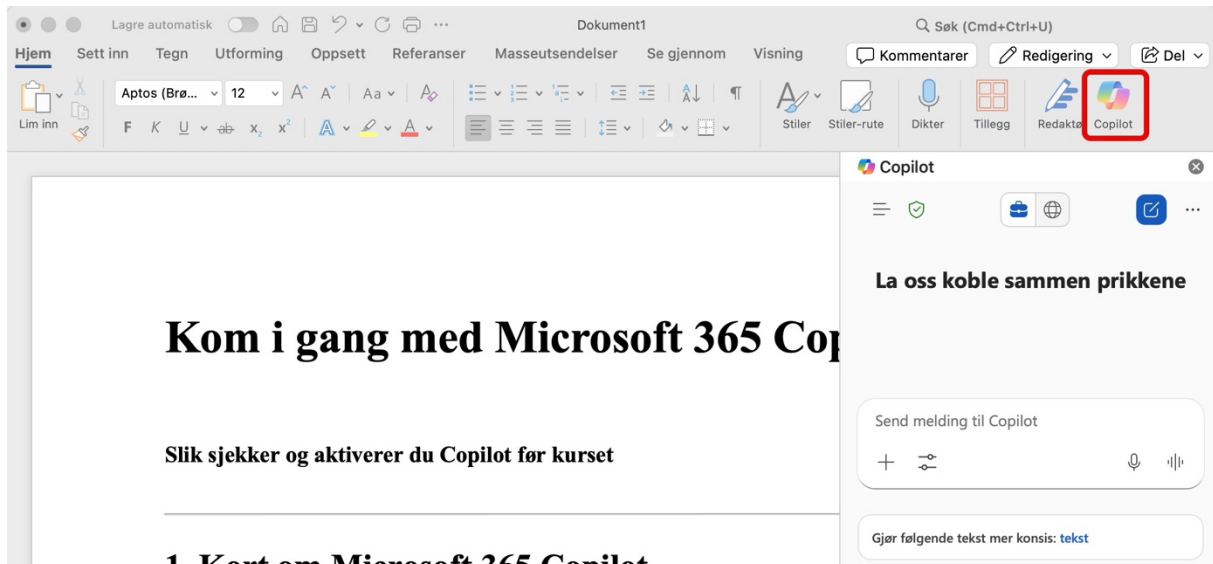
Lagre automatisk Dokument1 Søk (Cmd+Ctrl+U)

Hjem Sett inn Tegn Utforming Oppsett Referanser Masseutsendelser Se gjennom Visning Kommentarer Redigering Del

Lim inn Aptos (Brø... 12 Aa F K U $x_2$ $x^2$ Stiler Stiler-rute Dikter Tillegg Redaktør Copilot

Copilot

La oss koble sammen prikkene

Send melding til Copilot

Gjør følgende tekst mer konsis: tekst

Kom i gang med Microsoft 365 Co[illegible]

Slik sjekker og aktiverer du Copilot før kurset

1. Kort om Microsoft 365 Copilot